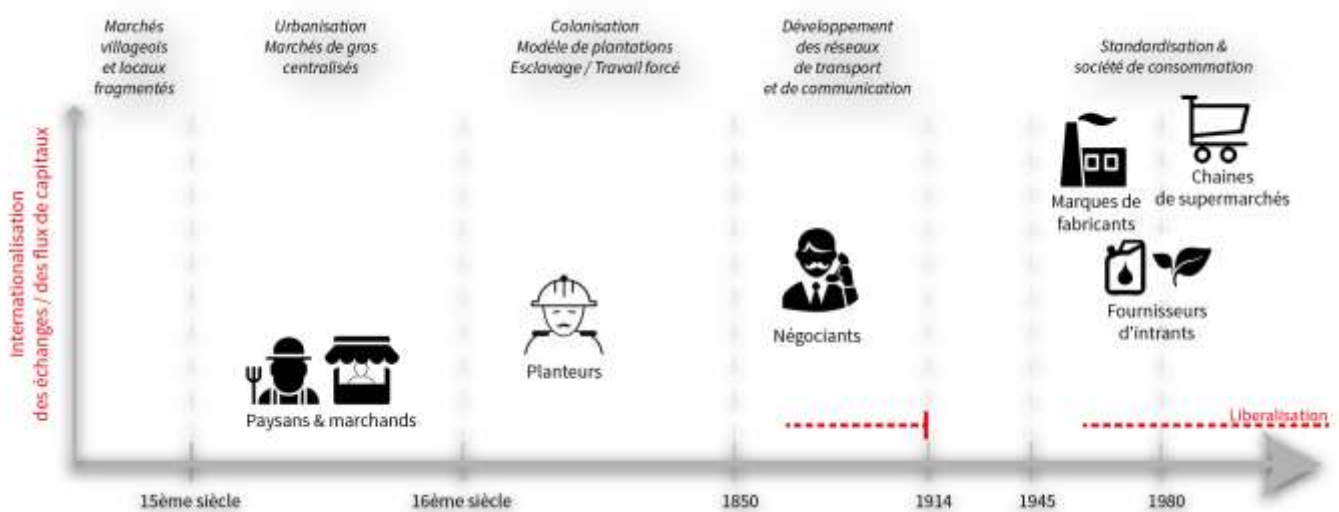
Marchés villageois et locaux fragmentés

Urbanisation Marchés de gros centralisés

Colonisation Modèle de plantations Esclavage / Travail forcé

Développement des réseaux de transport et de communication

Standardisation & société de consommation

Internationalisation des échanges / des flux de capitaux

Marques de fabricants

Chaines de supermarchés

Fournisseurs d'intrants

Négociants

Planteurs

Paysans & marchands

Liberalisation

15ème siècle

16ème siècle

1850

1914

1945

1980